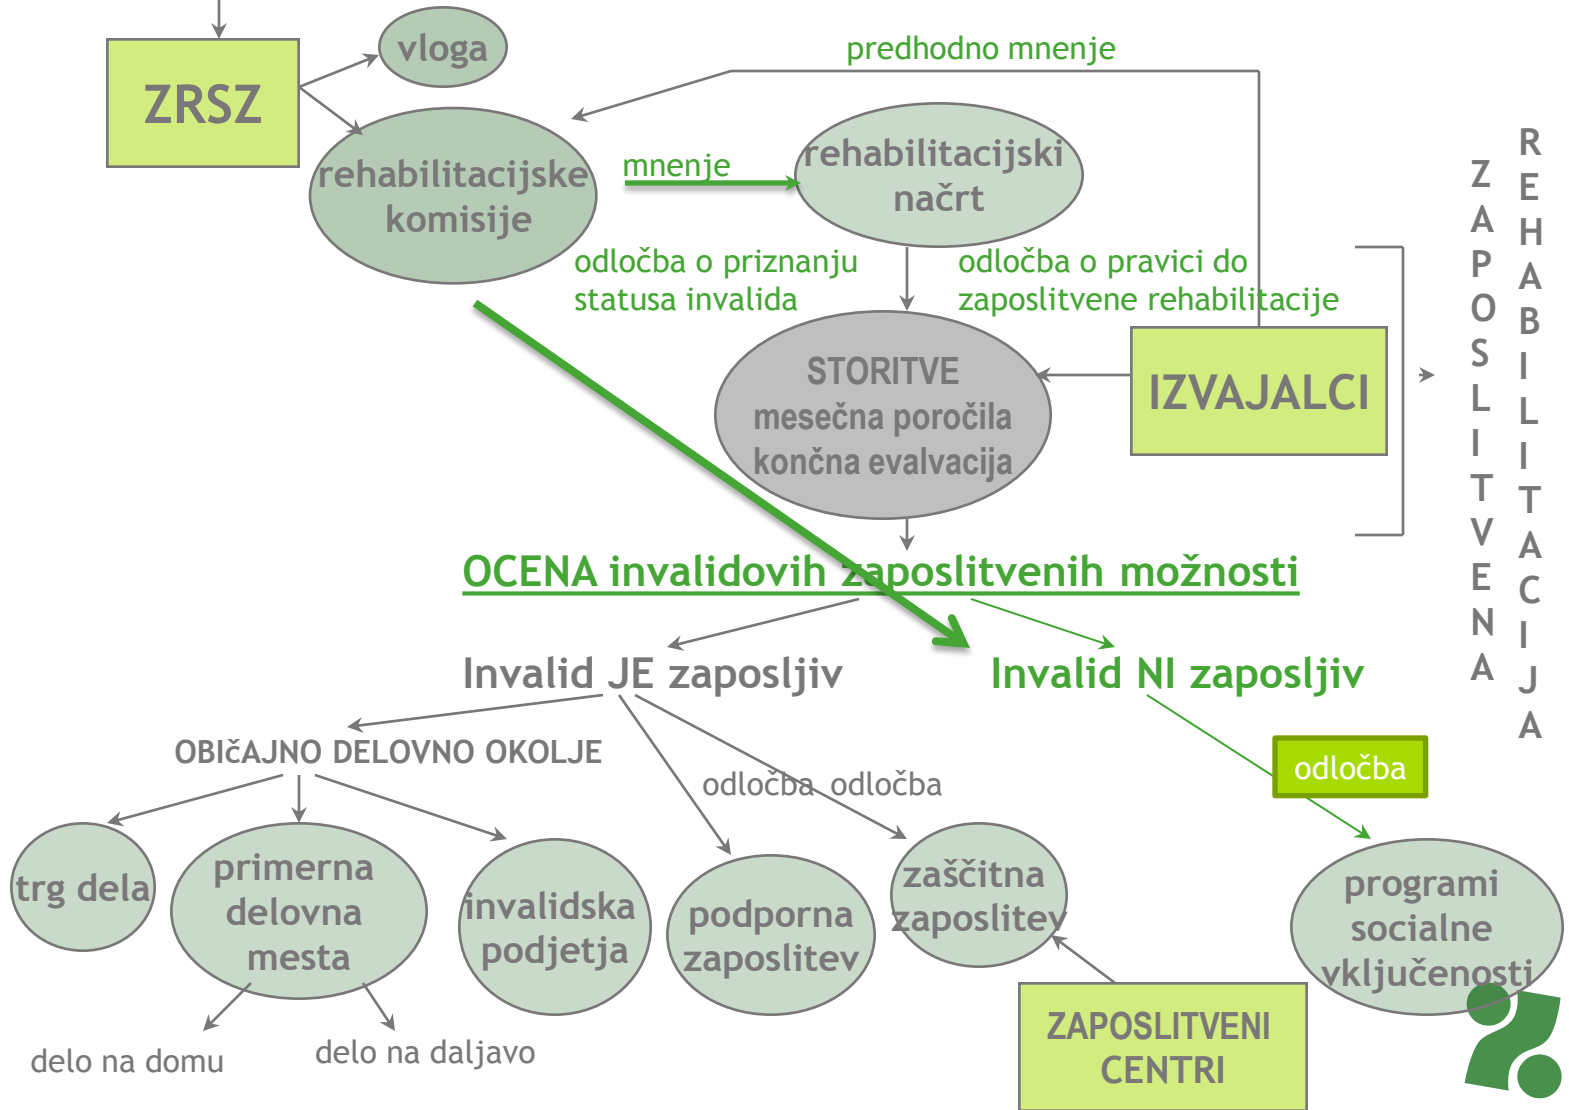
ZRSZ

vloga

predhodno mnenje

rehabilitacijske komisije

mnenje

rehabilitacijski načrt

odločba o priznanju statusa invalida

odločba o pravici do zaposlitvene rehabilitacije

STORITVE
mesečna poročila
končna evalvacija

IZVAJALCI

ZAPOSLITVENA

REHABILITACIJA

OCENA invalidovih zaposlitvenih možnosti

Invalid JE zaposljiv

Invalid NI zaposljiv

OBIČAJNO DELOVNO OKOLJE

odločba odločba

odločba

trg dela

primerna delovna mesta

invalidska podjetja

podporna zaposlitev

zaščitna zaposlitev

programi socialne vključenosti

delo na domu

delo na daljavo

ZAPOSLITVENI CENTRI